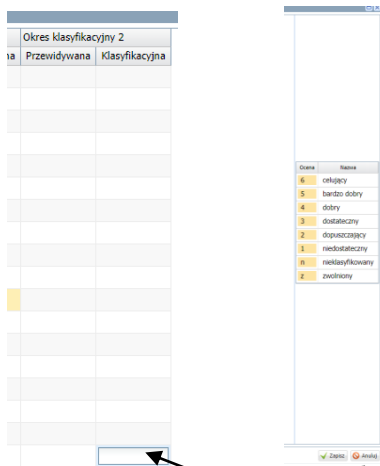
Okres klasyfikacyjny 2

na | Przewidywana | Klasyfikacyjna

| Ocena | Nazwa |
|---|---|
| 6 | celujący |
| 5 | bardzo dobry |
| 4 | dobry |
| 3 | dostateczny |
| 2 | dopuszczający |
| 1 | niedostateczny |
| n | nieklasyfikowany |
| z | zwolniony |

Zapisz Anuluj